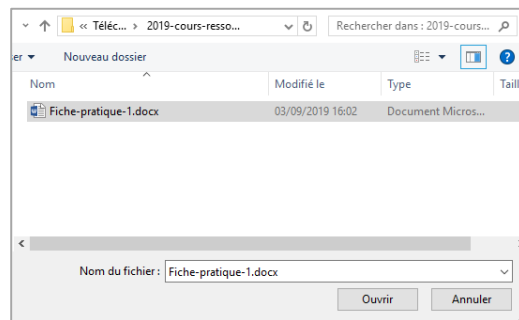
« Téléc... > 2019-cours-resso... ↻ Rechercher dans : 2019-cours...

er ▾ Nouveau dossier

| Nom | Modifié le | Type | Taill |
|---|---|---|---|
| Fiche-pratique-1.docx | 03/09/2019 16:02 | Document Micros... | |

Nom du fichier : Fiche-pratique-1.docx

Ouvrir

Annuler